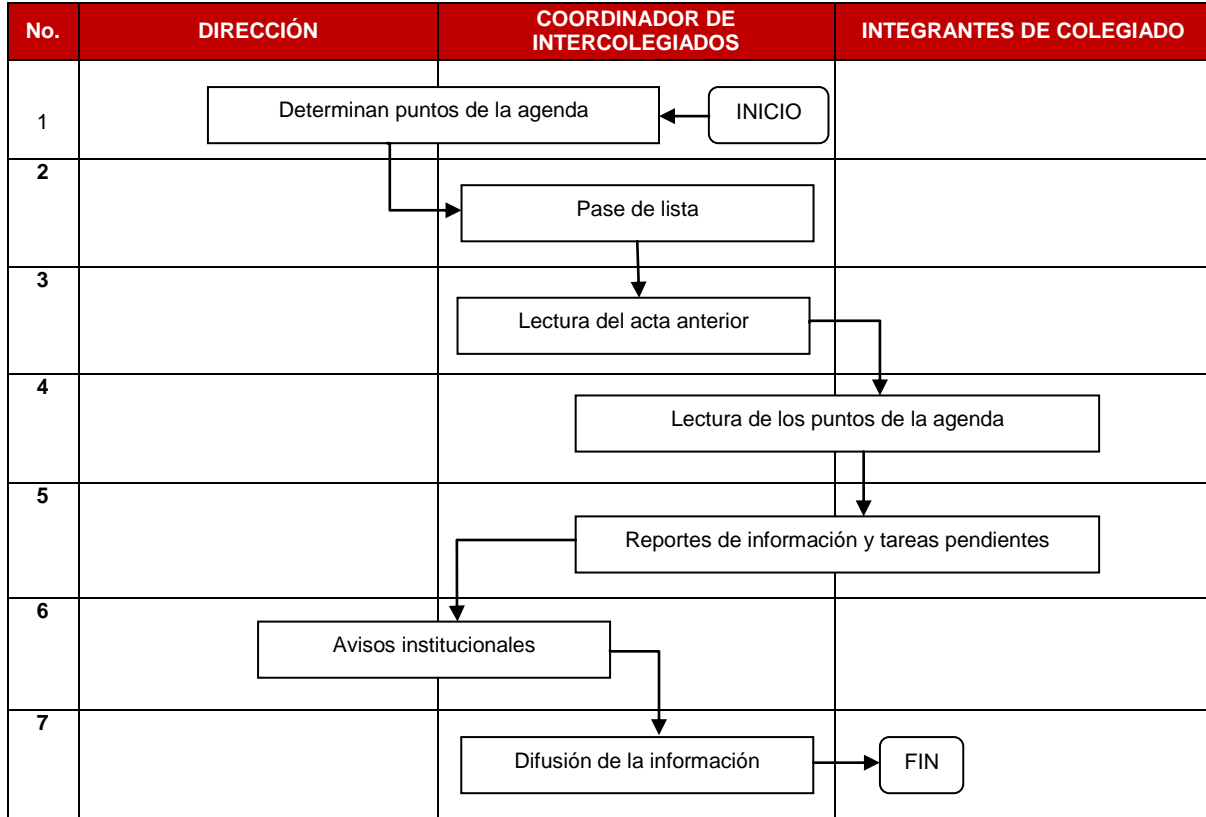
| No. | DIRECCIÓN | COORDINADOR DE INTERCOLEGIADOS | INTEGRANTES DE COLEGIADO |
|---|---|---|---|
| 1 | Determinan puntos de la agenda | INICIO | |
| 2 | | Pase de lista | |
| 3 | | Lectura del acta anterior | |
| 4 | | Lectura de los puntos de la agenda | |
| 5 | | Reportes de información y tareas pendientes | |
| 6 | Avisos institucionales | | |
| 7 | | Difusión de la información | FIN |